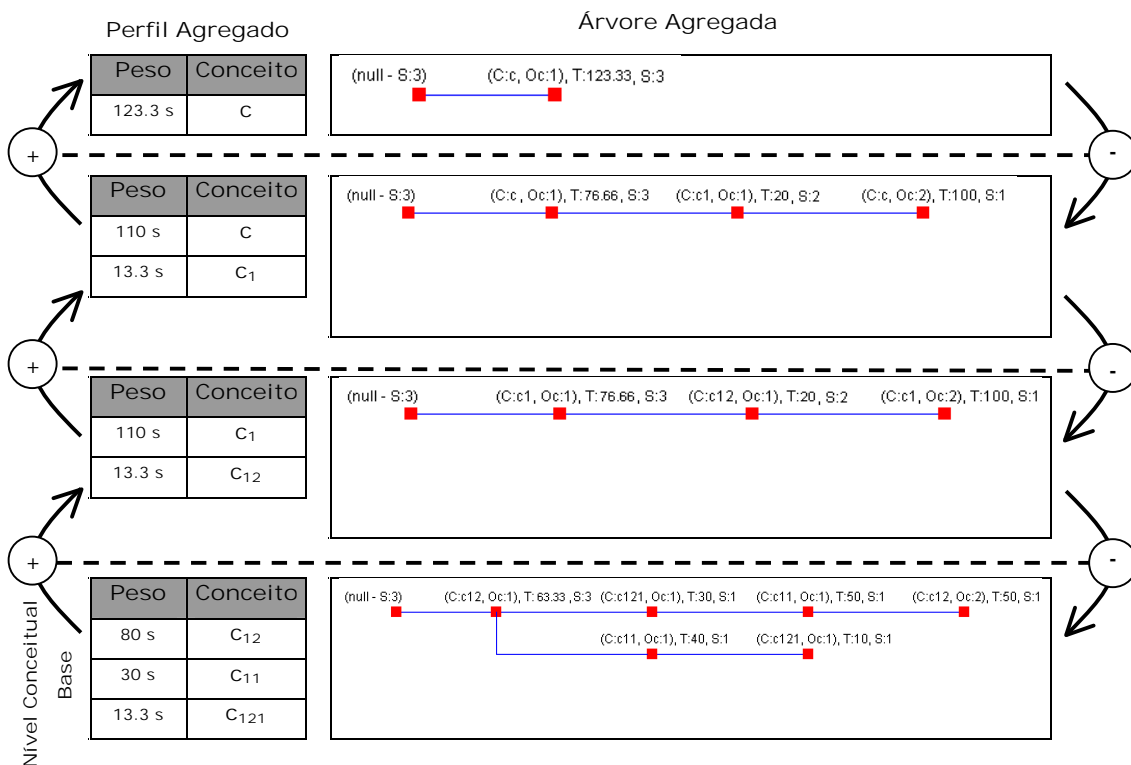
Perfil Agregado

Árvore Agregada

| Peso | Conceito |
|---|---|
| 123.3 s | C |

(null - S:3) (C:c, Oc:1), T:123.33, S:3

+

-

| Peso | Conceito |
|---|---|
| 110 s | C |
| 13.3 s | $C_1$ |

(null - S:3) (C:c, Oc:1), T:76.66, S:3 (C:c1, Oc:1), T:20, S:2 (C:c, Oc:2), T:100, S:1

+

-

| Peso | Conceito |
|---|---|
| 110 s | $C_1$ |
| 13.3 s | $C_{12}$ |

(null - S:3) (C:c1, Oc:1), T:76.66, S:3 (C:c12, Oc:1), T:20, S:2 (C:c1, Oc:2), T:100, S:1

+

-

Nível Conceitual Base

| Peso | Conceito |
|---|---|
| 80 s | $C_{12}$ |
| 30 s | $C_{11}$ |
| 13.3 s | $C_{121}$ |

(null - S:3) (C:c12, Oc:1), T:63.33 ,S:3 (C:c121, Oc:1), T:30, S:1 (C:c11, Oc:1), T:50, S:1 (C:c12, Oc:2), T:50, S:1

(C:c11, Oc:1), T:40, S:1 (C:c121, Oc:1), T:10, S:1